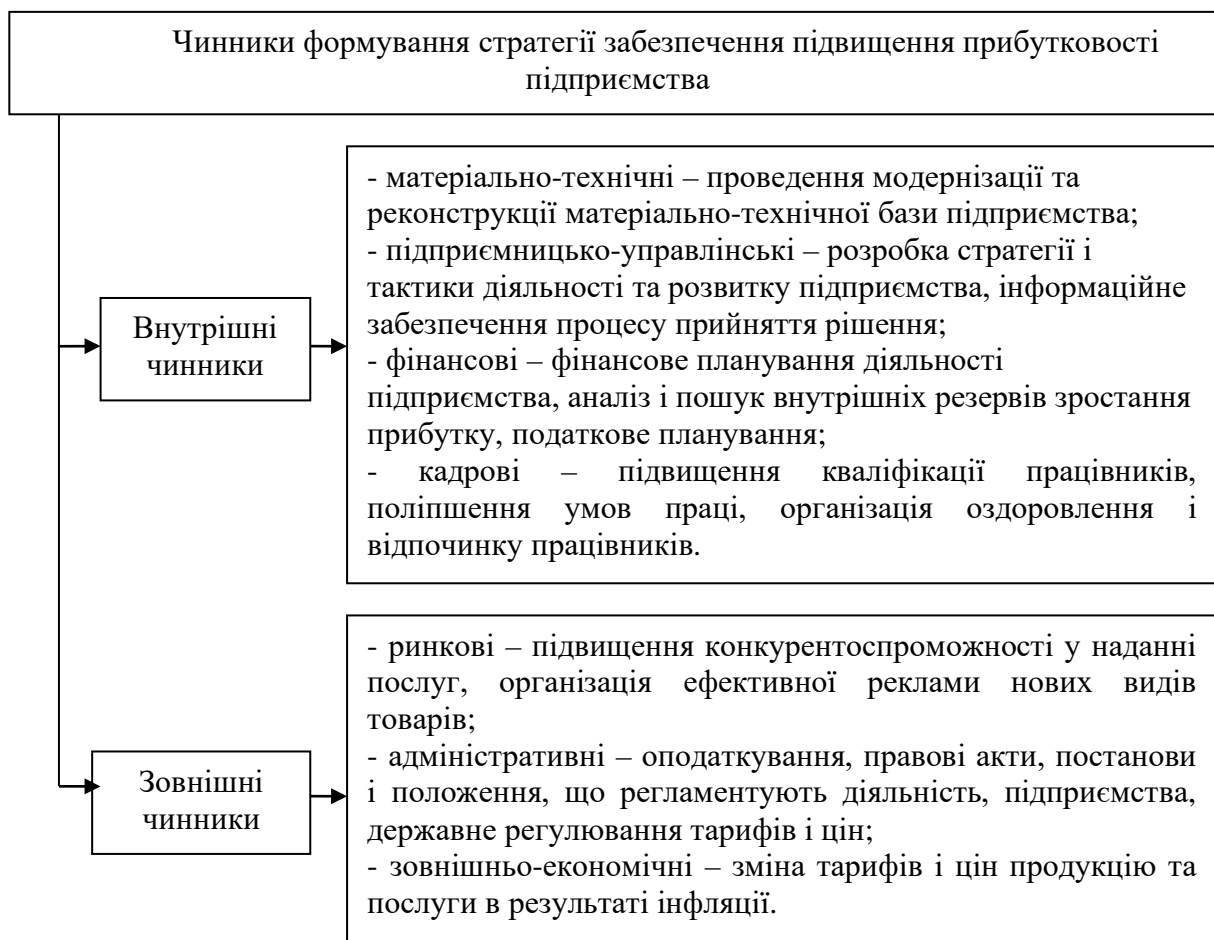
Чинники формування стратегії забезпечення підвищення прибутковості підприємства

Внутрішні чинники

- матеріально-технічні – проведення модернізації та реконструкції матеріально-технічної бази підприємства;
- підприємницько-управлінські – розробка стратегії і тактики діяльності та розвитку підприємства, інформаційне забезпечення процесу прийняття рішення;
- фінансові – фінансове планування діяльності підприємства, аналіз і пошук внутрішніх резервів зростання прибутку, податкове планування;
- кадрові – підвищення кваліфікації працівників, поліпшення умов праці, організація оздоровлення і відпочинку працівників.

Зовнішні чинники

- ринкові – підвищення конкурентоспроможності у наданні послуг, організація ефективної реклами нових видів товарів;
- адміністративні – оподаткування, правові акти, постанови і положення, що регламентують діяльність, підприємства, державне регулювання тарифів і цін;
- зовнішньо-економічні – зміна тарифів і цін продукцію та послуги в результаті інфляції.